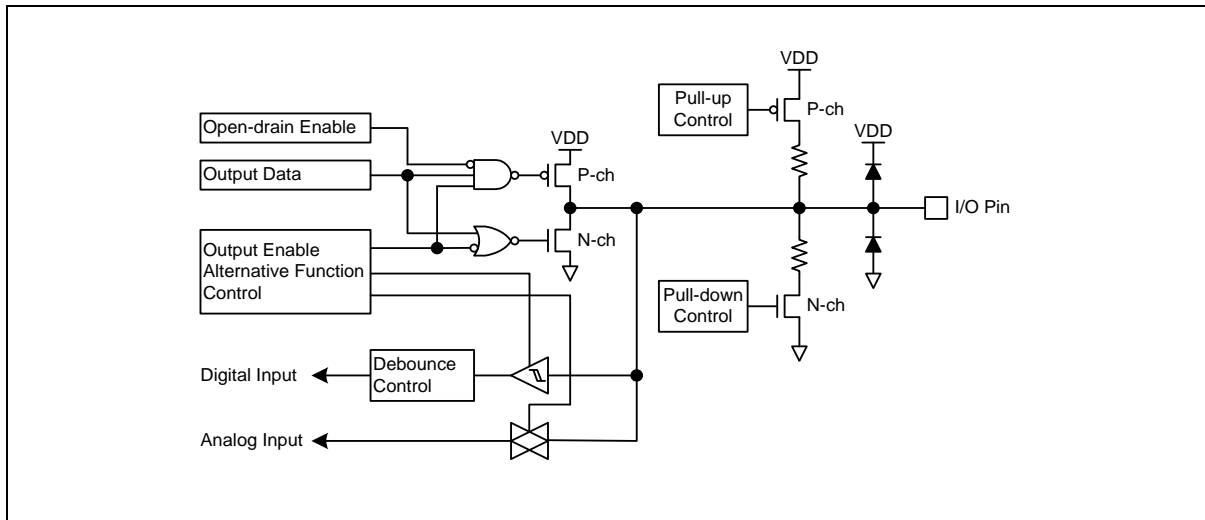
VDD

Pull-up Control

P-ch

VDD

Open-drain Enable

VDD

Output Data

P-ch

I/O Pin

Output Enable Alternative Function Control

N-ch

Pull-down Control

N-ch

Digital Input

Debounce Control

Analog Input